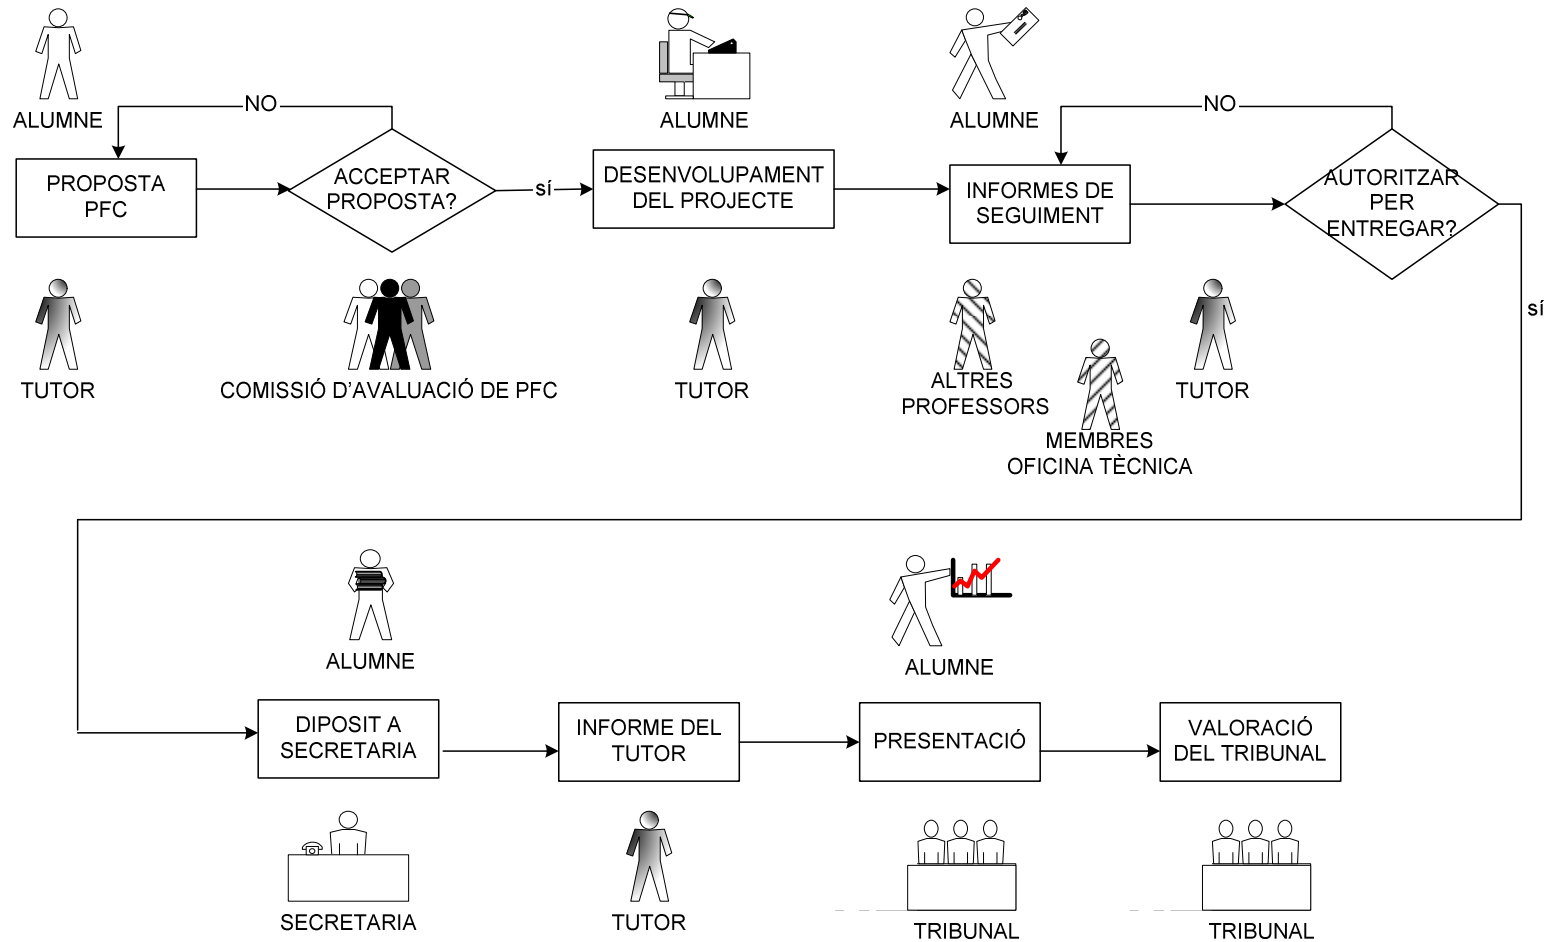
ALUMNE

NO

PROPOSTA PFC

ACCEPTAR PROPOSTA?

sí

ALUMNE

DESENVOLUPAMENT DEL PROJECTE

ALUMNE

NO

INFORMES DE SEGUIMENT

AUTORITZAR PER ENTREGAR?

sí

TUTOR

COMISSIÓ D'AVALUACIÓ DE PFC

TUTOR

ALTRES PROFESSORS

MEMBRES OFICINA TÈCNICA

TUTOR

ALUMNE

ALUMNE

DIPOSIT A SECRETARIA

INFORME DEL TUTOR

PRESENTACIÓ

VALORACIÓ DEL TRIBUNAL

SECRETARIA

TUTOR

TRIBUNAL

TRIBUNAL